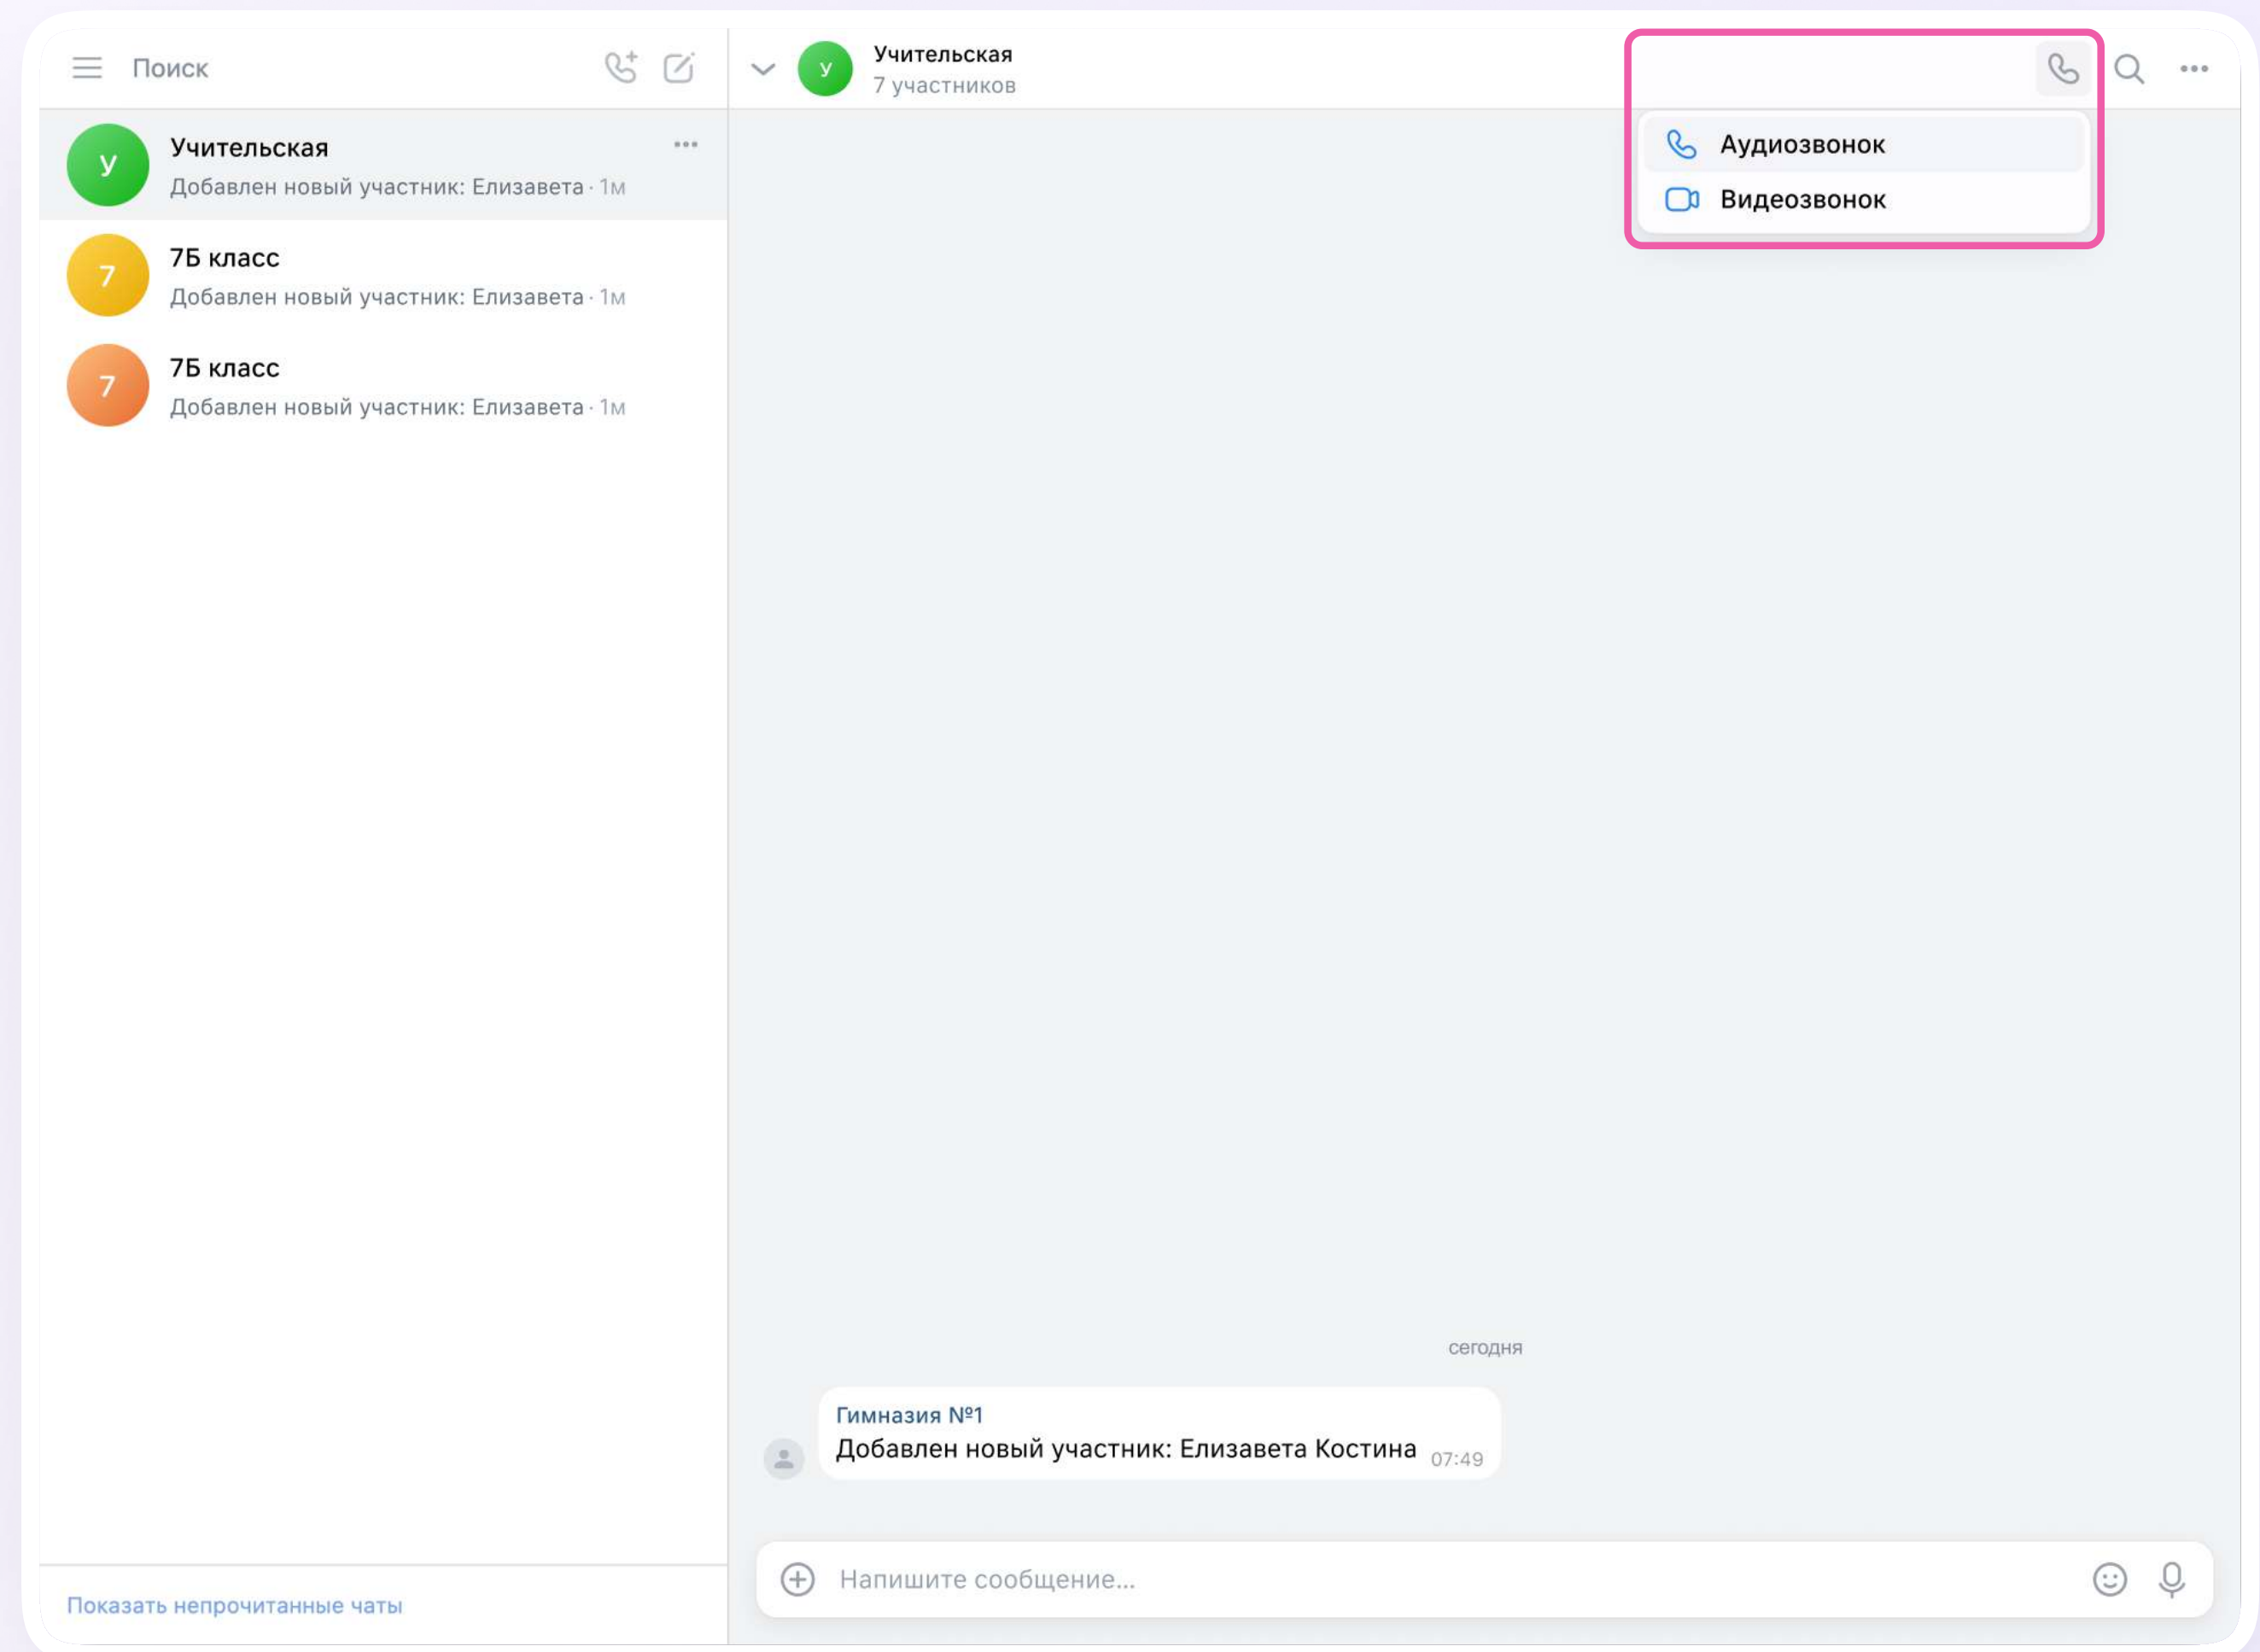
Поиск

У Учительская
Добавлен новый участник: Елизавета · 1м

7 7Б класс
Добавлен новый участник: Елизавета · 1м

7 7Б класс
Добавлен новый участник: Елизавета · 1м

Показать непрочитанные чаты

У Учительская
7 участников

Аудиозвонок
Видеозвонок

сегодня

Гимназия №1
Добавлен новый участник: Елизавета Костина 07:49

Напишите сообщение...